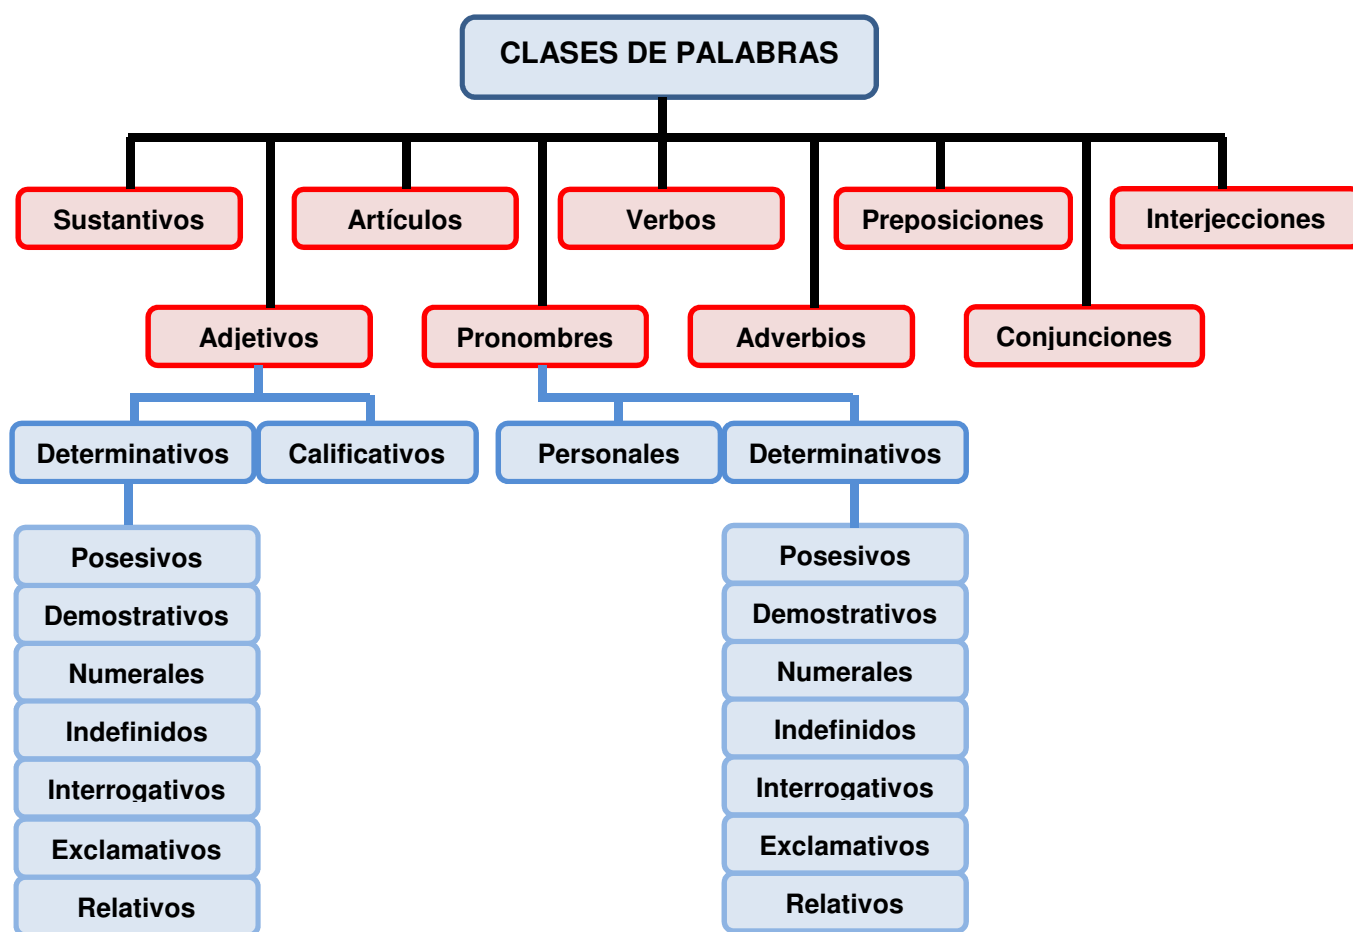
CLASES DE PALABRAS

Sustantivos

Artículos

Verbos

Preposiciones

Interjecciones

Adjetivos

Pronombres

Adverbios

Conjunciones

Determinativos

Calificativos

Personales

Determinativos

Posesivos
Demostrativos
Numerales
Indefinidos
Interrogativos
Exclamativos
Relativos

Posesivos
Demostrativos
Numerales
Indefinidos
Interrogativos
Exclamativos
Relativos